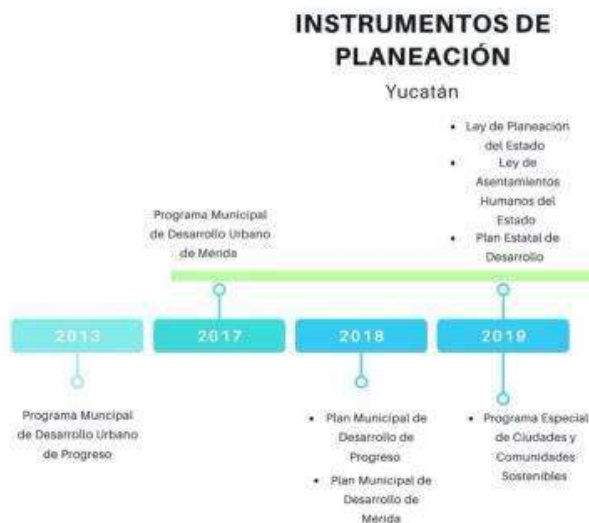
INSTRUMENTOS DE PLANEACIÓN

Yucatán

Programa Municipal de Desarrollo Urbano de Mérida

- Ley de Planeacion del Estado
- Ley de Asentamientos Humanos del Estado
- Plan Estatal de Desarrollo

2013

2017

2018

2019

Programa Muncipal de Desarrollo Urbano de Progreso

- Plan Municipal de Desarrollo de Progreso
- Plan Municipal de Desarrollo de Mérida

- Programa Especial de Ciudades y Comunidades Sostenibles